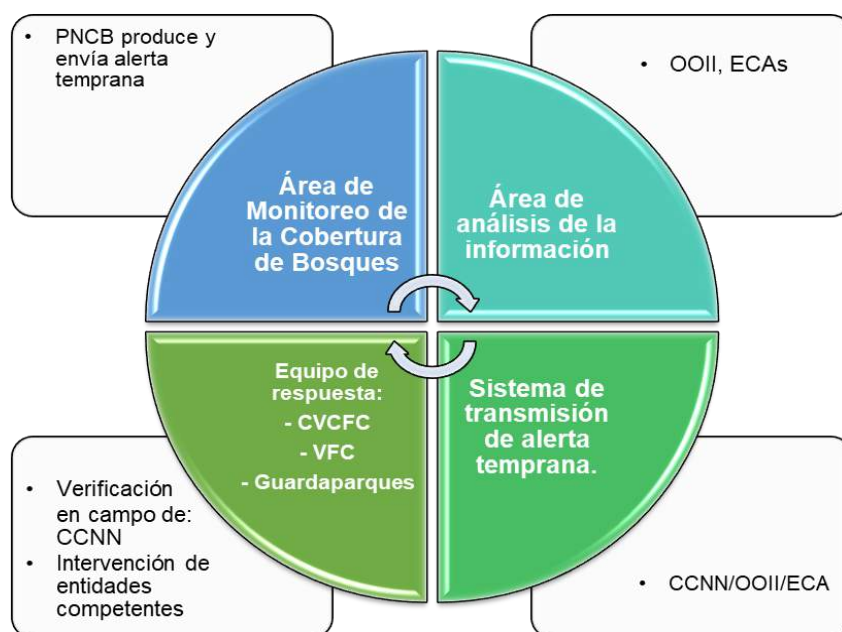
• PNCB produce y envía alerta temprana

• OOII, ECAs

Área de Monitoreo de la Cobertura de Bosques

Área de análisis de la información

Equipo de respuesta:
- CVCFC
- VFC
- Guardaparques

Sistema de transmisión de alerta temprana.

• Verificación en campo de: CCNN
• Intervención de entidades competentes

• CCNN/OOII/ECA